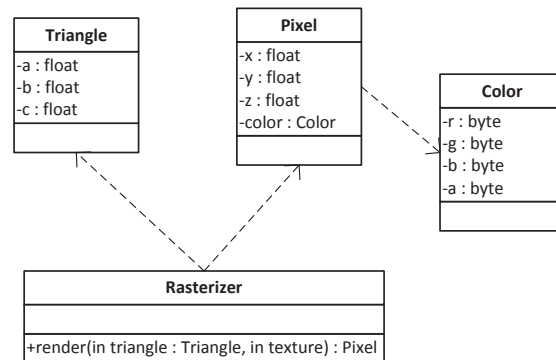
Triangle

-a : float
-b : float
-c : float

Pixel

-x : float
-y : float
-z : float
-color : Color

Color

-r : byte
-g : byte
-b : byte
-a : byte

Rasterizer

+render(in triangle : Triangle, in texture) : Pixel